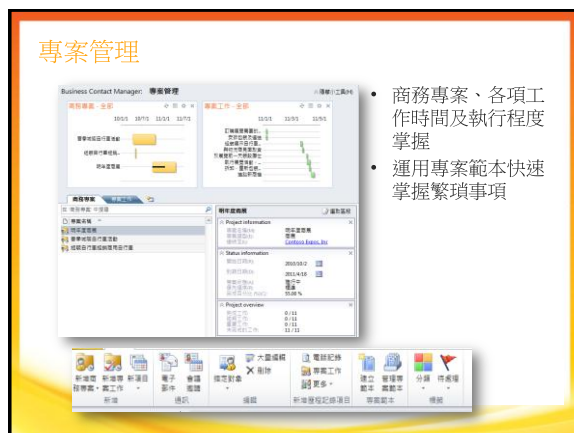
專案管理

Business Contact Manager: 專案管理

商務專案 - 全部

專案工作 - 全部

10/3/1 11/1/1 11/3/1 11/7/1

商務專案

Project information

Contoso Engine, Inc

Status information

2010/10/2

2011/4/18

Project overview

0 / 11

0 / 11

0 / 11

11 / 11

• 商務專案、各項工作時間及執行程度掌握

• 運用專案範本快速掌握繁瑣事項

新增商務專案 新增專案工作 新增項目 電子郵件 會議邀請 指定對象 大量編輯 刪除 電話記錄 專案工作 更多 建立範本 管理專案範本 分類 待處理

新增 通訊 編輯 新增歷程記錄項目 專案範本 標籤